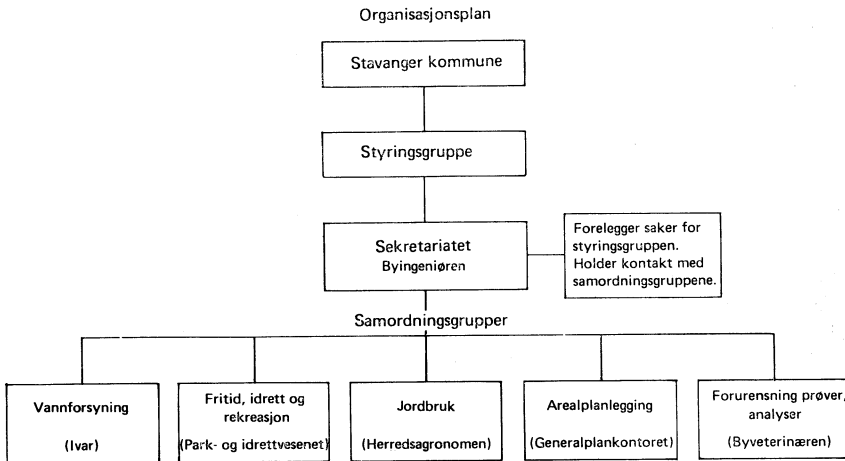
Organisasjonsplan

Stavanger kommune

Styringsgruppe

Sekretariatet
Byingeniøren

Forelegger saker for styringsgruppen. Holder kontakt med samordningsgruppene.

Samordningsgrupper

Vannforsyning
(Ivar)

Fritid, idrett og rekreasjon
(Park- og idrettvesenet)

Jordbruk
(Herredsagronomen)

Arealplanlegging
(Generalplankontoret)

Forurensning prøver, analyser
(Byveterinæren)